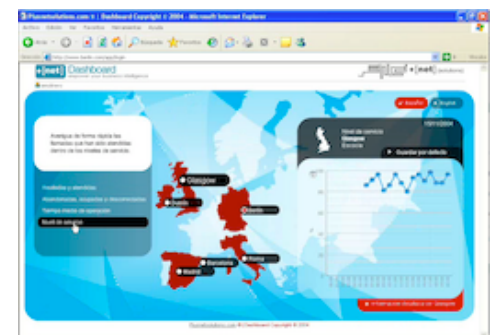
Planetsolutions.com :: | Dashboard Copyright © 2004 - Microsoft Internet Explorer

Archivo Edición Ver Favoritos Herramientas Ayuda

Atrás Búsqueda Favoritos

Dirección http://www.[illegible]

[net] Dashboard

[net] solutions

Español English

Asegúrese de forma rápida las llamadas que han sido atendidas dentro de los niveles de servicio.

Glasgow

Dublín

Madrid

Barcelona

Roma

Nivel de servicio
Glasgow
Escocia

Guardar por defecto

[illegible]

Planetsolutions.com © Dashboard Copyright © 2004